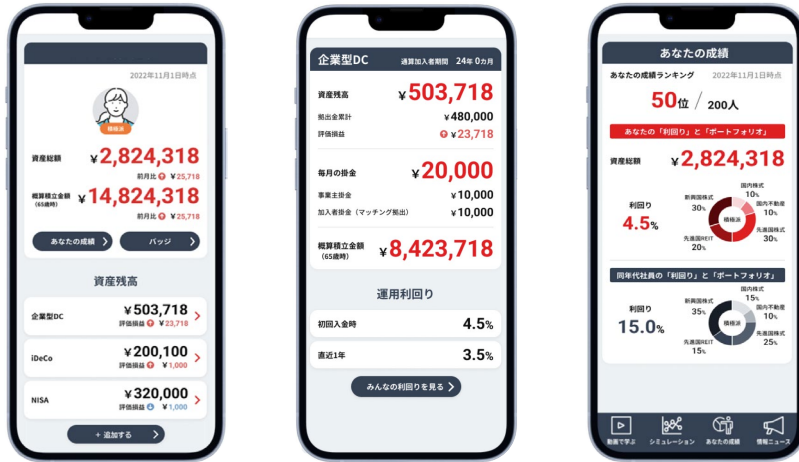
2022年11月1日時点

積極派

資産総額 ¥2,824,318
前月比 ¥25,718

概算積立金額 (65歳時) ¥14,824,318
前月比 ¥25,718

あなたの成績
バッジ

資産残高

企業型DC ¥503,718
評価損益 ¥23,718

iDeCo ¥200,100
評価損益 ¥1,000

NISA ¥320,000
評価損益 ¥1,000

+ 追加する

企業型DC 通算加入者期間 24年 0カ月

資産残高 ¥503,718
拠出金累計 ¥480,000
評価損益 ¥23,718

毎月の掛金 ¥20,000
事業主掛金 ¥10,000
加入者掛金（マッチング拠出） ¥10,000

概算積立金額 (65歳時) ¥8,423,718

運用利回り

初回入金時 4.5%
直近1年 3.5%

みんなの利回りを見る

あなたの成績

あなたの成績ランキング 2022年11月1日時点

50位 / 200人

あなたの「利回り」と「ポートフォリオ」

資産総額 ¥2,824,318

利回り 4.5%

新興国株式 30%
国内株式 10%
国内不動産 10%
先進国株式 30%
先進国REIT 20%
積極派

同年代社員の「利回り」と「ポートフォリオ」

利回り 15.0%

新興国株式 35%
国内株式 15%
国内不動産 10%
先進国株式 25%
先進国REIT 15%
積極派

動画で学ぶ
シミュレーション
あなたの成績
情報ニュース